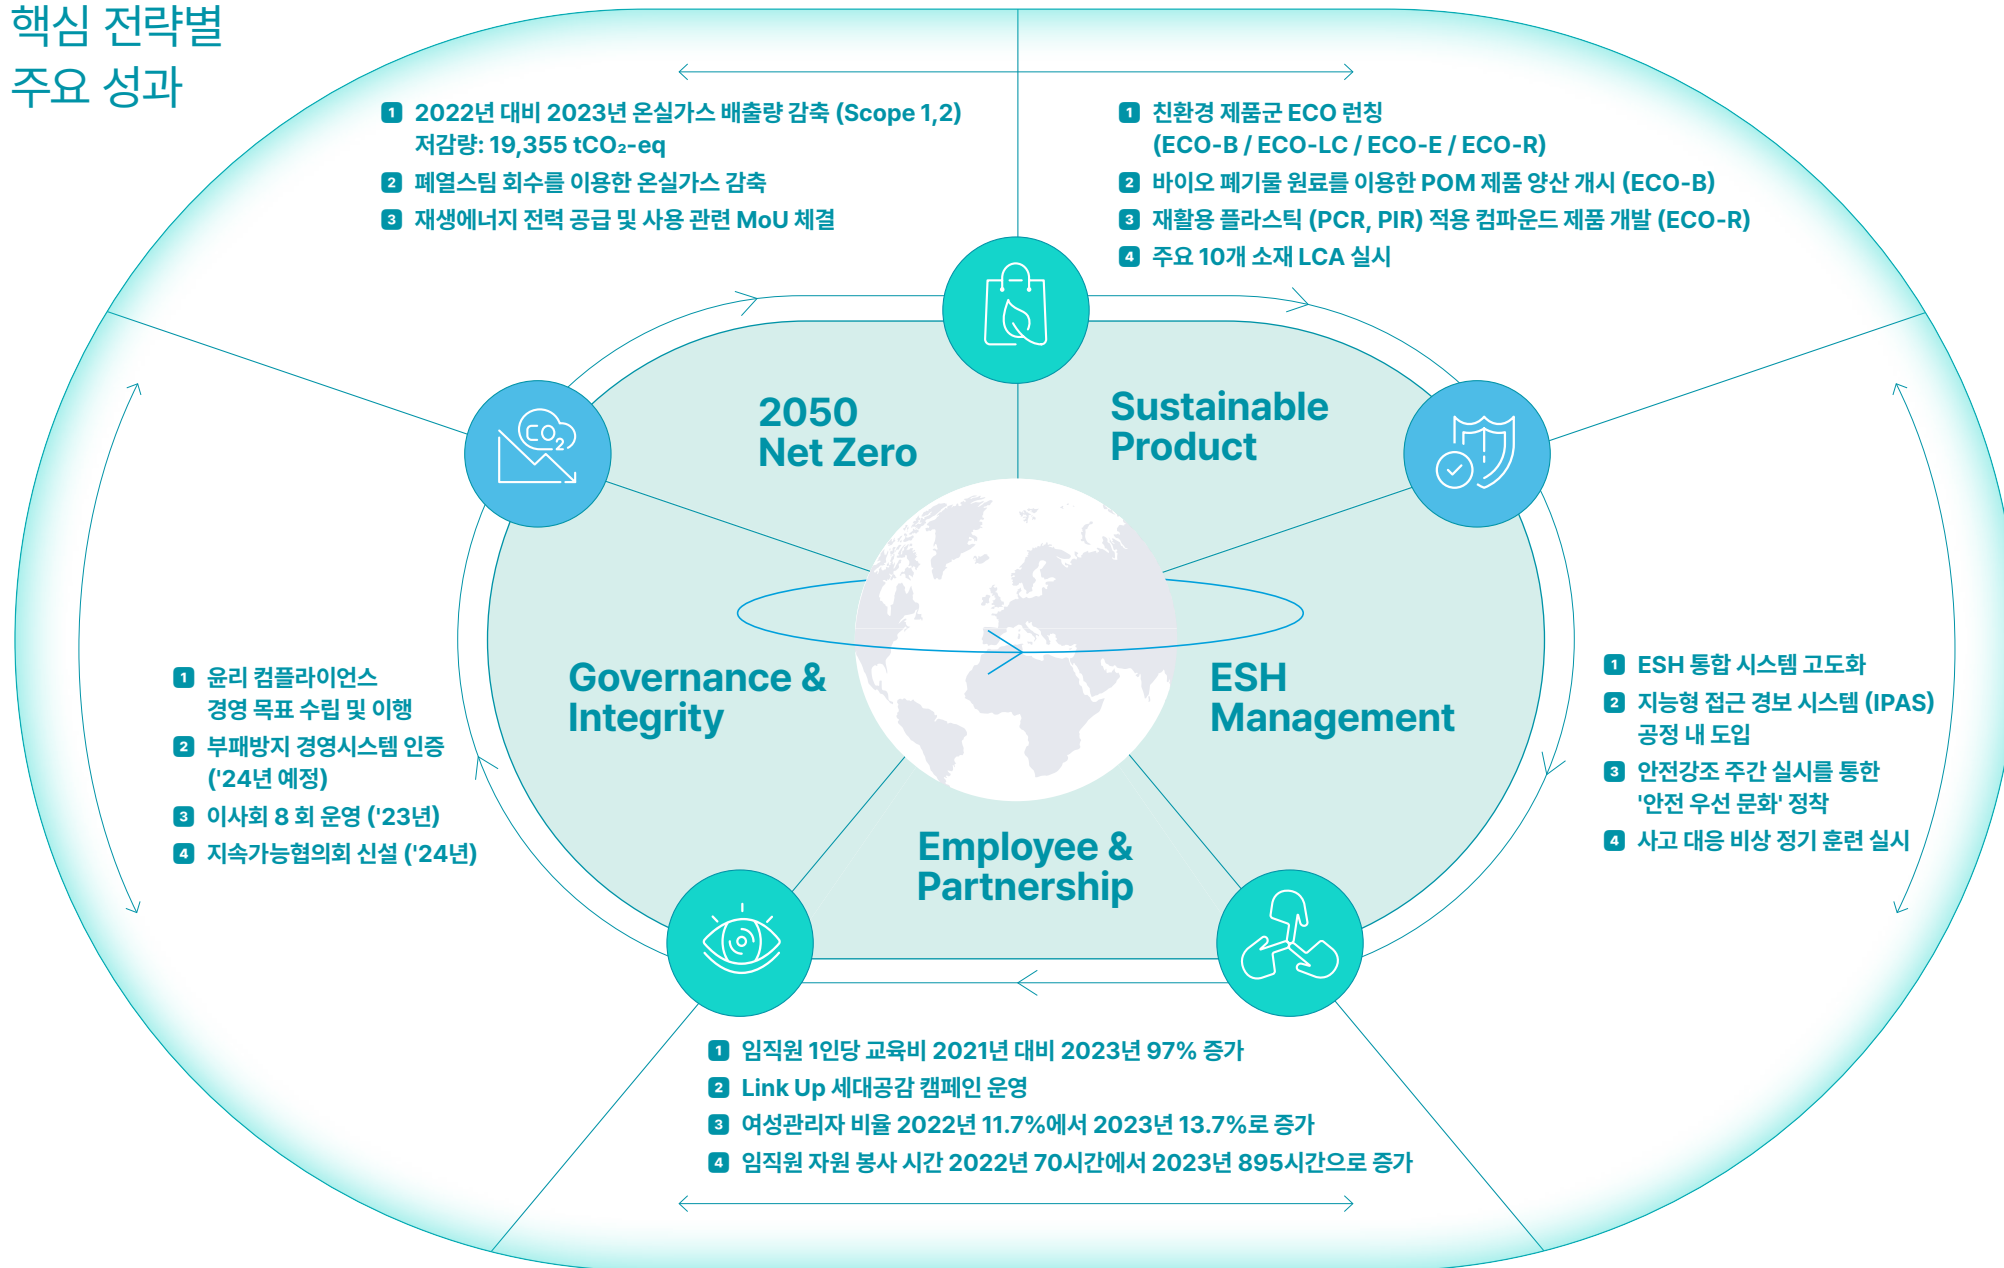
핵심 전략별 주요 성과

1 2022년 대비 2023년 온실가스 배출량 감축 (Scope 1,2) 저감량: 19,355 $tCO_2$-eq
2 폐열스팀 회수를 이용한 온실가스 감축
3 재생에너지 전력 공급 및 사용 관련 MoU 체결

1 친환경 제품군 ECO 런칭 (ECO-B / ECO-LC / ECO-E / ECO-R)
2 바이오 폐기물 원료를 이용한 POM 제품 양산 개시 (ECO-B)
3 재활용 플라스틱 (PCR, PIR) 적용 컴파운드 제품 개발 (ECO-R)
4 주요 10개 소재 LCA 실시

$CO_2$

2050 Net Zero

Sustainable Product

Governance & Integrity

ESH Management

Employee & Partnership

1 윤리 컴플라이언스 경영 목표 수립 및 이행
2 부패방지 경영시스템 인증 ('24년 예정)
3 이사회 8 회 운영 ('23년)
4 지속가능협의회 신설 ('24년)

1 ESH 통합 시스템 고도화
2 지능형 접근 경보 시스템 (IPAS) 공정 내 도입
3 안전강조 주간 실시를 통한 '안전 우선 문화' 정착
4 사고 대응 비상 정기 훈련 실시

1 임직원 1인당 교육비 2021년 대비 2023년 97% 증가
2 Link Up 세대공감 캠페인 운영
3 여성관리자 비율 2022년 11.7%에서 2023년 13.7%로 증가
4 임직원 자원 봉사 시간 2022년 70시간에서 2023년 895시간으로 증가